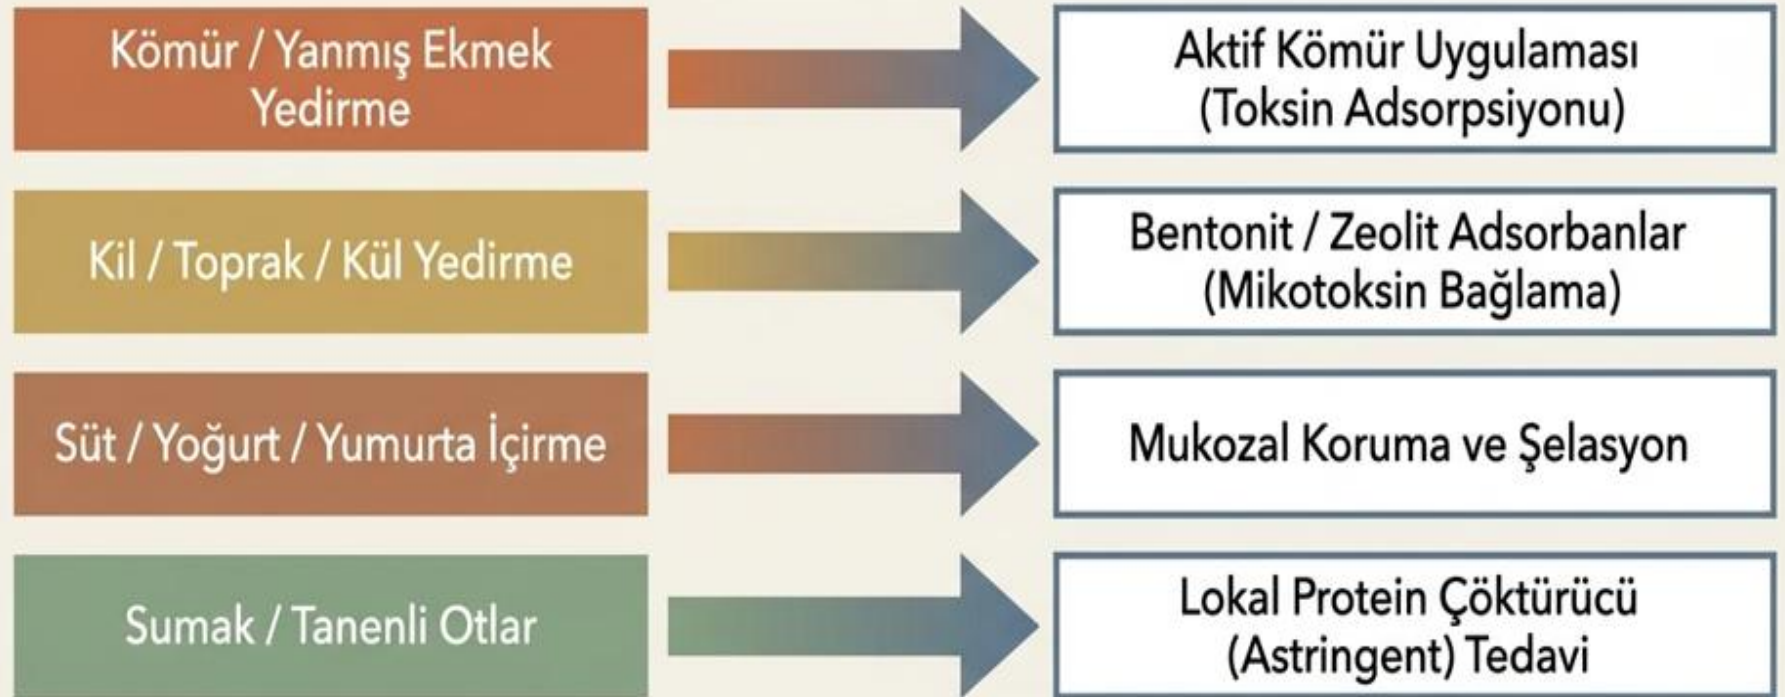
Kömür / Yanmış Ekmek Yedirme

Aktif Kömür Uygulaması (Toksin Adsorpsiyonu)

Kil / Toprak / Kül Yedirme

Bentonit / Zeolit Adsorbanlar (Mikotoksin Bağlama)

Süt / Yoğurt / Yumurta İçirme

Mukozal Koruma ve Şelasyon

Sumak / Tanenli Otlar

Lokal Protein Çöktürücü (Astringent) Tedavi